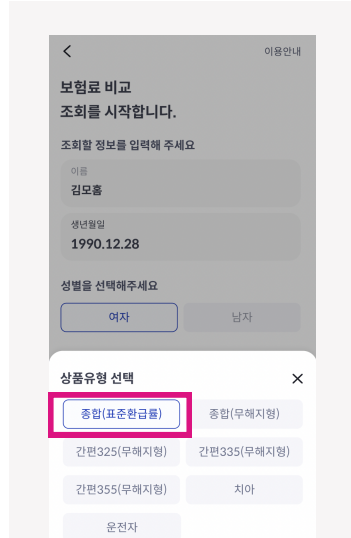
< 이용안내

보험료 비교
조회를 시작합니다.

조회할 정보를 입력해 주세요

이름
김모홈

생년월일
1990.12.28

성별을 선택해주세요

여자 남자

상품유형 선택 ×

종합(표준환급률) 종합(무해지형)
간편325(무해지형) 간편335(무해지형)
간편355(무해지형) 치아
운전자